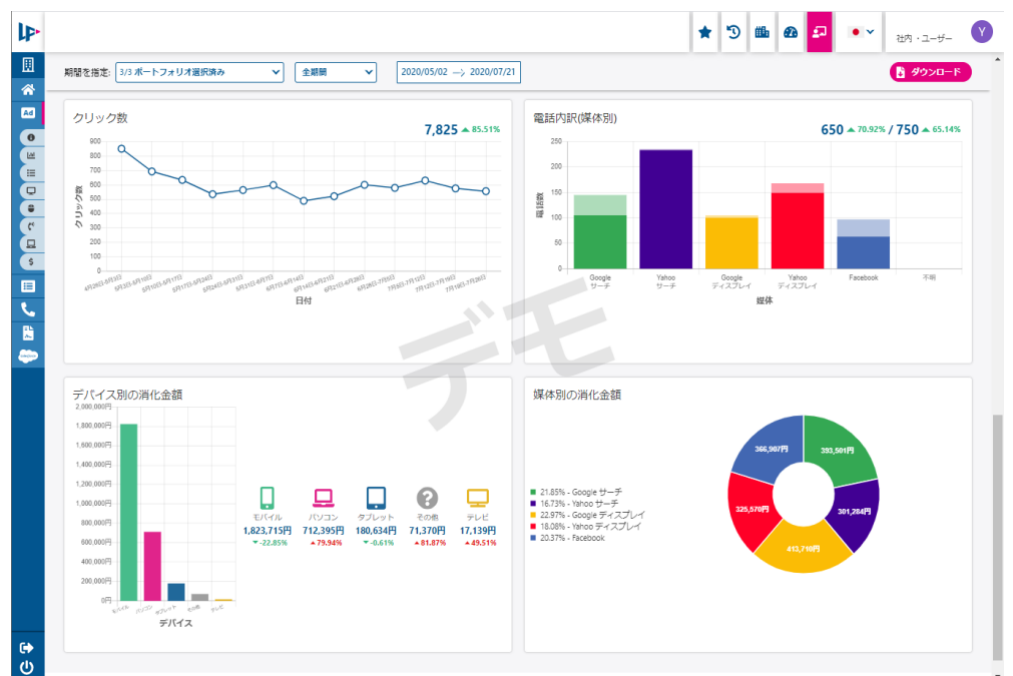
LF

社内・ユーザー Y

Ad

期間を指定: 3/3 ポートフォリオ選択済み 全期間 2020/05/02 → 2020/07/21

ダウンロード

クリック数

7,825 ▲ 85.51%

900
800
700
600
500
400
300
200
100
0

クリック数

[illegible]

日付

電話内訳(媒体別)

650 ▲ 70.92% / 750 ▲ 65.14%

250
200
150
100
50
0

電話数

Google サーチ
Yahoo サーチ
Google ディスプレイ
Yahoo ディスプレイ
Facebook
不明

媒体

デモ

デバイス別の消化金額

2,000,000円
1,800,000円
1,600,000円
1,400,000円
1,200,000円
1,000,000円
800,000円
600,000円
400,000円
200,000円
0円

モバイル
パソコン
タブレット
その他
テレビ

デバイス

モバイル
1,823,715円
▼ -22.85%

パソコン
712,395円
▲ 79.94%

タブレット
180,634円
▼ -0.61%

その他
71,370円
▲ 81.87%

テレビ
17,139円
▲ 49.51%

媒体別の消化金額

21.85% - Google サーチ
16.73% - Yahoo サーチ
22.97% - Google ディスプレイ
18.08% - Yahoo ディスプレイ
20.37% - Facebook

393,501円
301,284円
413,718円
325,570円
366,907円